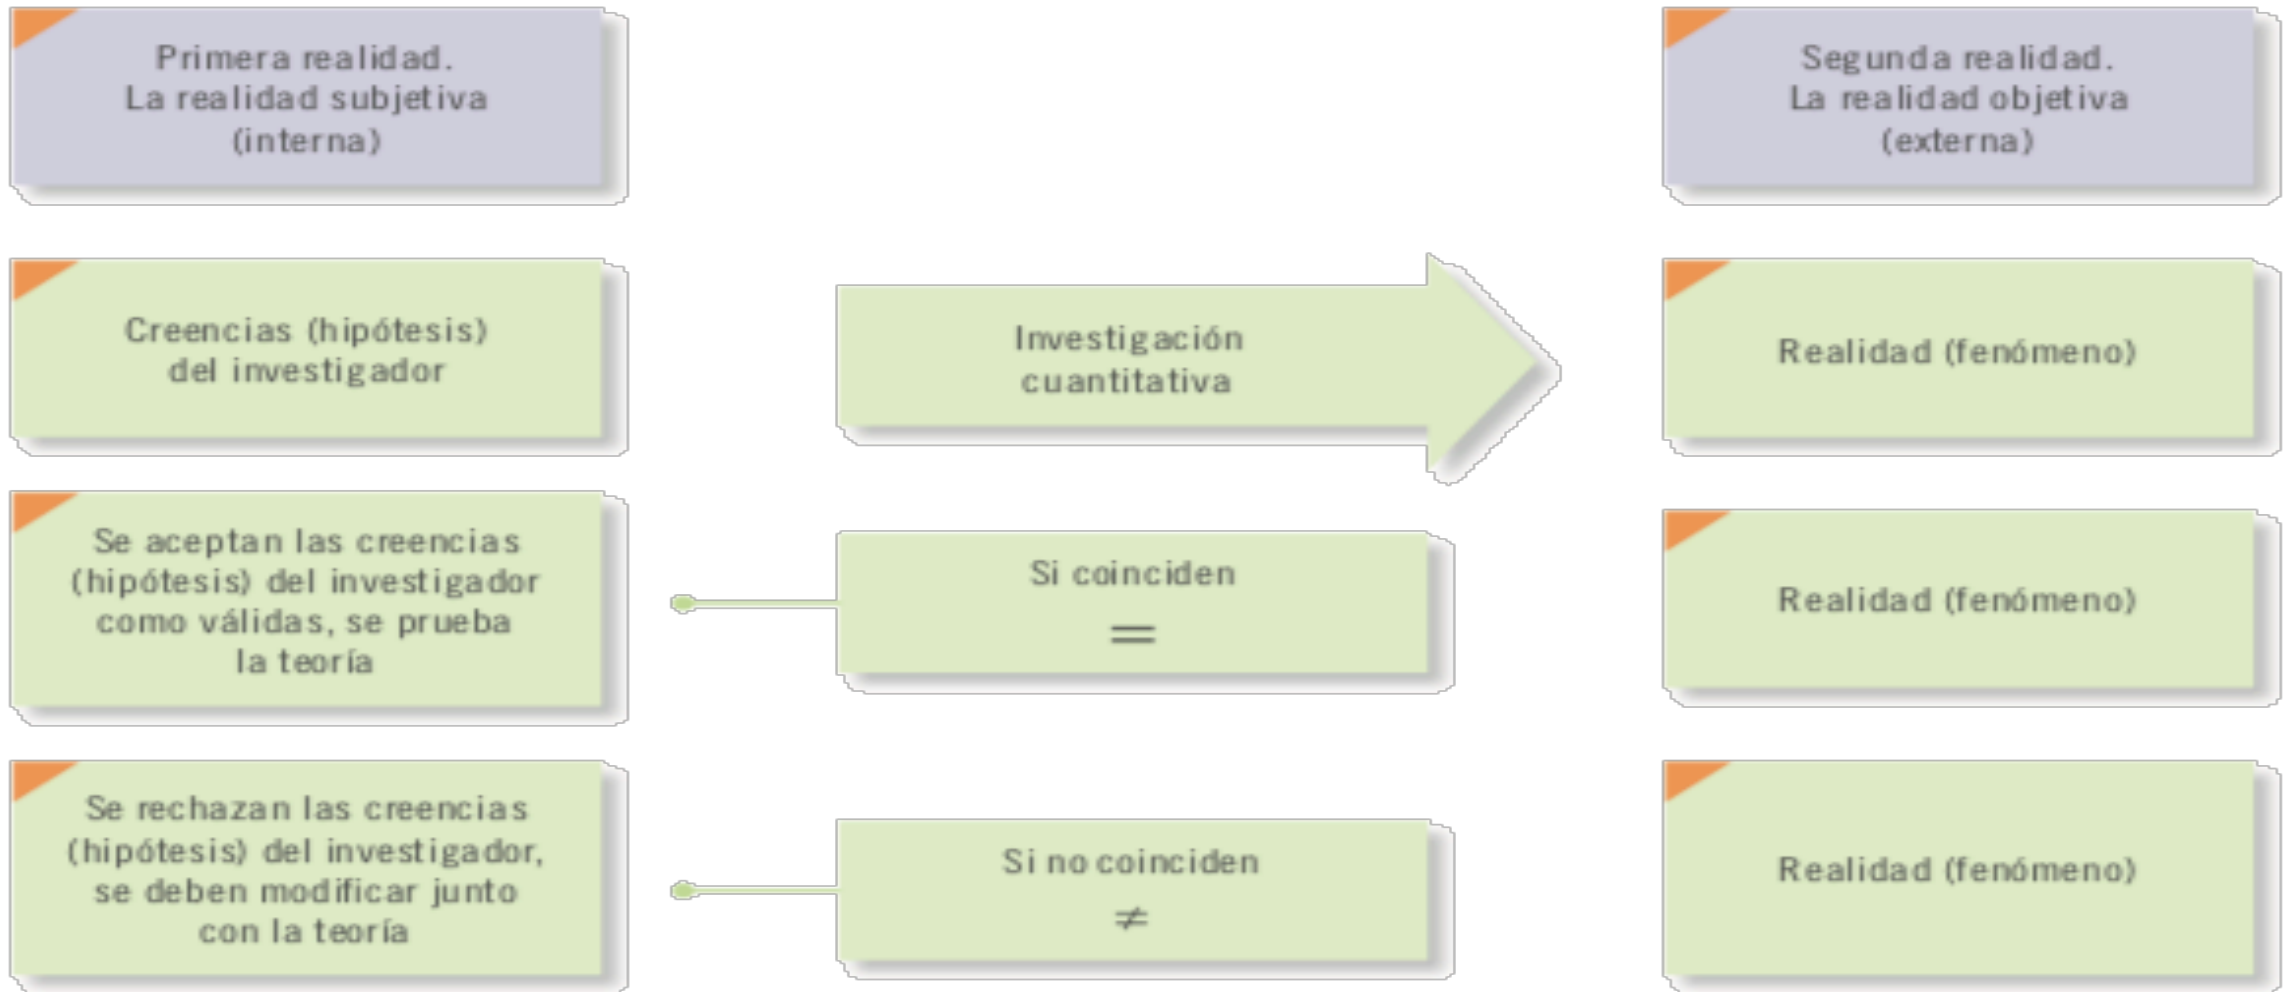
Primera realidad. La realidad subjetiva (interna)

Segunda realidad. La realidad objetiva (externa)

Creencias (hipótesis) del investigador

Investigación cuantitativa

Realidad (fenómeno)

Se aceptan las creencias (hipótesis) del investigador como válidas, se prueba la teoría

Si coinciden
$=$

Realidad (fenómeno)

Se rechazan las creencias (hipótesis) del investigador, se deben modificar junto con la teoría

Si no coinciden
$\neq$

Realidad (fenómeno)